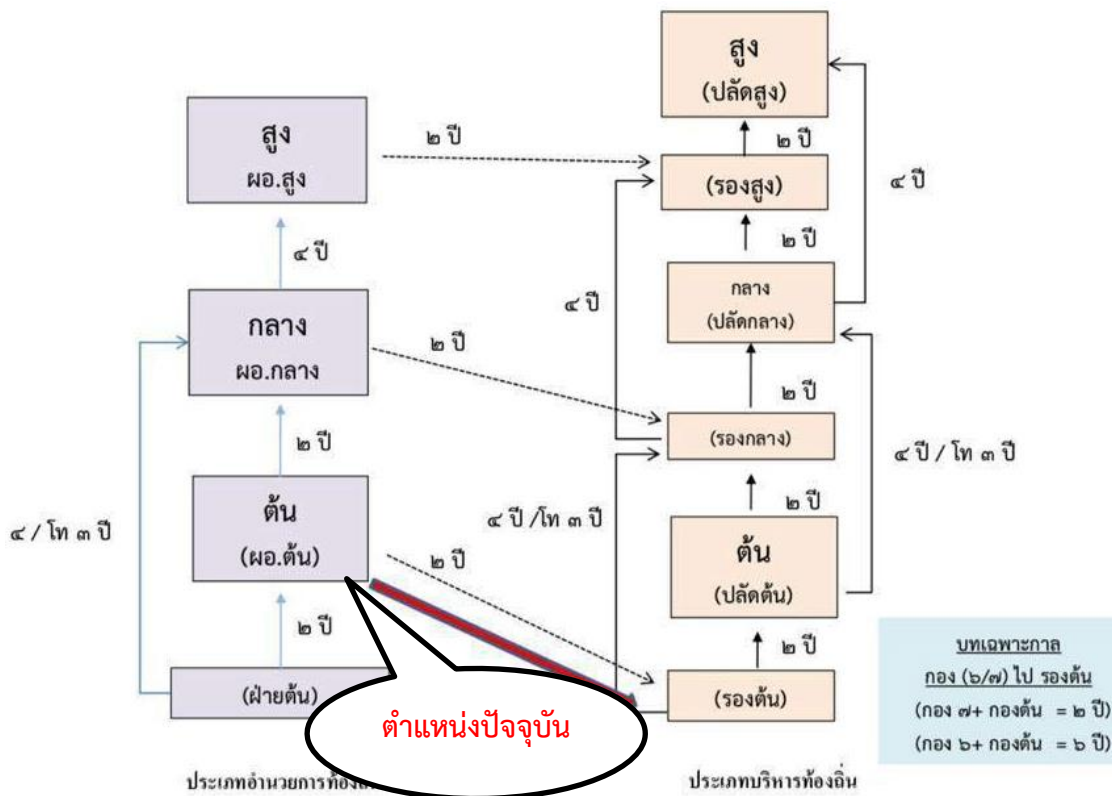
สูง
ผอ.สูง

๔ ปี

กลาง
ผอ.กลาง

๒ ปี

ต้น
(ผอ.ต้น)

๒ ปี

(ฝ่ายต้น)

๔ / โท ๓ ปี

๒ ปี

๒ ปี

๒ ปี

๔ ปี /โท ๓ ปี

สูง
(ปลัดสูง)

๒ ปี

(รองสูง)

๒ ปี

กลาง
(ปลัดกลาง)

๒ ปี

(รองกลาง)

๒ ปี

ต้น
(ปลัดต้น)

๒ ปี

(รองต้น)

๔ ปี

๔ ปี

๔ ปี / โท ๓ ปี

ตำแหน่งปัจจุบัน

บทเฉพาะกาล
กอง (๖/๗) ไป รองต้น
(กอง ๗+ กองต้น = ๒ ปี)
(กอง ๖+ กองต้น = ๖ ปี)

ประเภทอำนวยการท้อง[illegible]

ประเภทบริหารท้องถิ่น